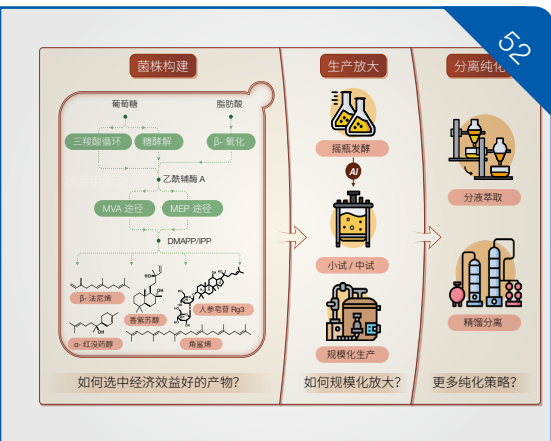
52

菌株构建

葡萄糖

脂肪酸

三羧酸循环

糖酵解

β- 氧化

乙酰辅酶 A

MVA 途径

MEP 途径

DMAPP/IPP

β- 法尼烯

香紫苏醇

人参皂苷 Rg3

α- 红没药醇

角鲨烯

如何选中经济效益好的产物？

生产放大

摇瓶发酵

AI

小试 / 中试

规模化生产

如何规模化放大？

分离纯化

分液萃取

精馏分离

更多纯化策略？